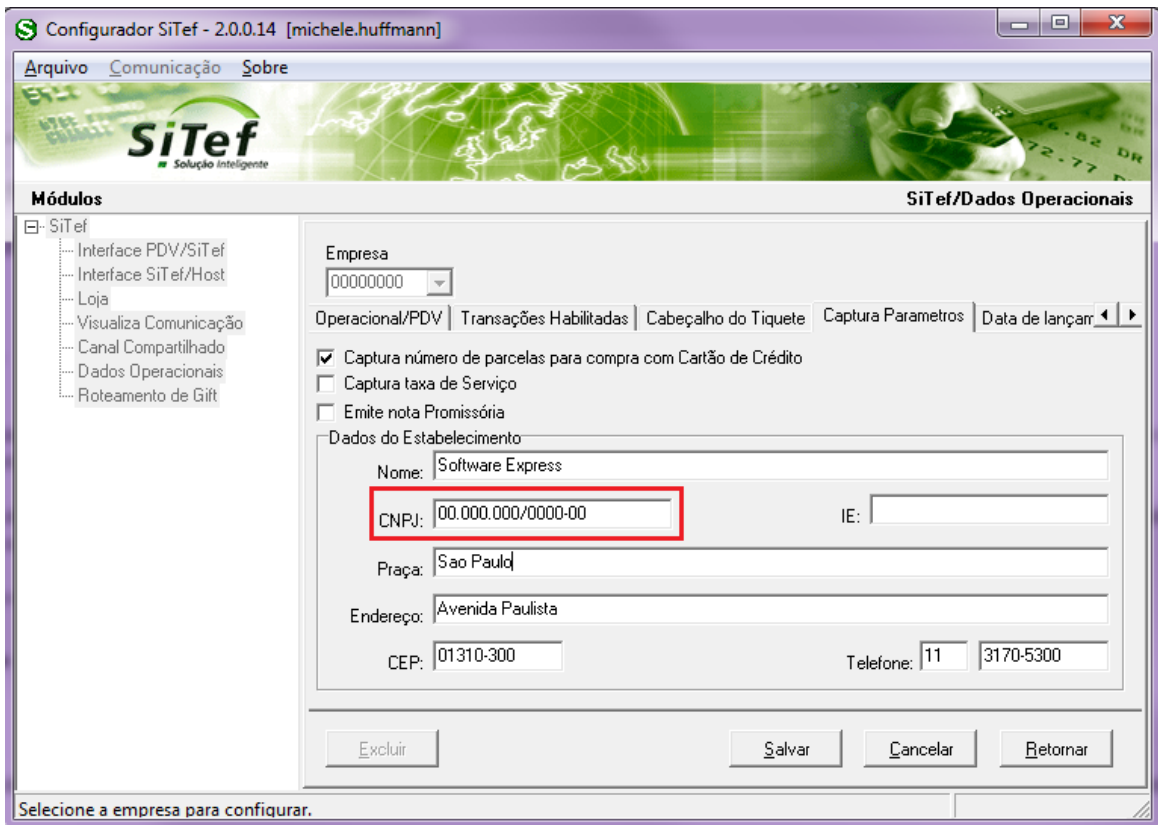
Configurador SiTef - 2.0.0.14 [michele.huffmann]

Arquivo Comunicação Sobre

SiTef
Solução Inteligente

Módulos

SiTef/Dados Operacionais

SiTef
Interface PDV/SiTef
Interface SiTef/Host
Loja
Visualiza Comunicação
Canal Compartilhado
Dados Operacionais
Roteamento de Gift

Empresa
00000000

Operacional/PDV | Transações Habilitadas | Cabeçalho do Tiquete | Captura Parametros | Data de lançam

Captura número de parcelas para compra com Cartão de Crédito
Captura taxa de Serviço
Emite nota Promissória

Dados do Estabelecimento
Nome: Software Express
CNPJ: 00.000.000/0000-00
IE:
Praça: Sao Paulo
Endereço: Avenida Paulista
CEP: 01310-300
Telefone: 11 3170-5300

Excluir
Salvar
Cancelar
Retornar

Selecione a empresa para configurar.